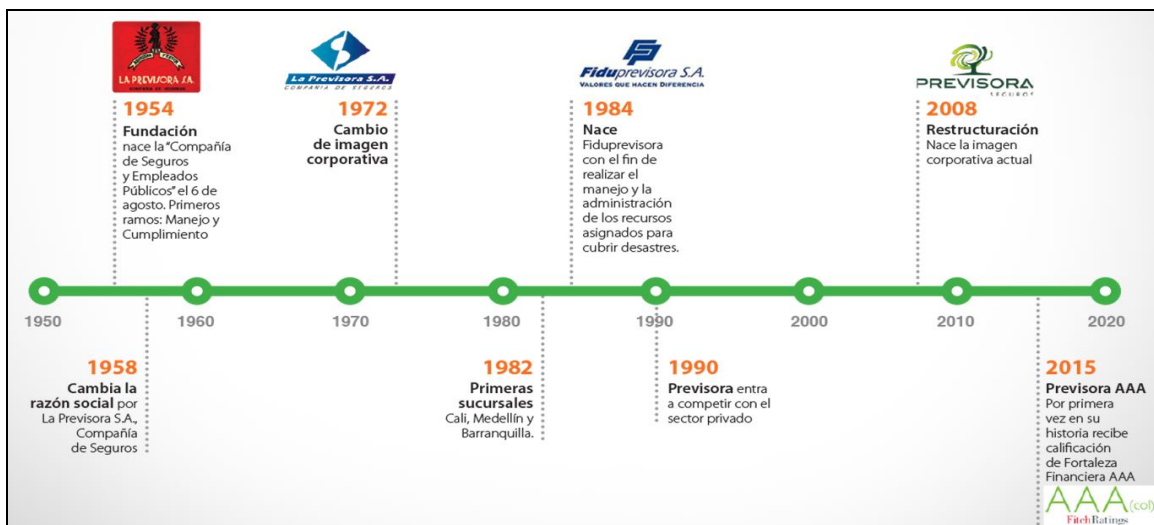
LA PREVISORA S.A.
COMPAÑÍA DE SEGUROS

1954
Fundación
nace la "Compañía de Seguros y Empleados Públicos" el 6 de agosto. Primeros ramos: Manejo y Cumplimiento

La Previsora S.A.
COMPAÑÍA DE SEGUROS

1972
Cambio de imagen corporativa

Fiduprevisora S.A.
VALORES QUE HACEN DIFERENCIA

1984
Nace
Fiduprevisora con el fin de realizar el manejo y la administración de los recursos asignados para cubrir desastres.

PREVISORA
SEGUROS

2008
Restructuración
Nace la imagen corporativa actual

1950 1960 1970 1980 1990 2000 2010 2020

1958
Cambia la razón social por La Previsora S.A., Compañía de Seguros

1982
Primeras sucursales
Cali, Medellín y Barranquilla.

1990
Previsora entra a competir con el sector privado

2015
Previsora AAA
Por primera vez en su historia recibe calificación de Fortaleza Financiera AAA

AAA(col)
FitchRatings